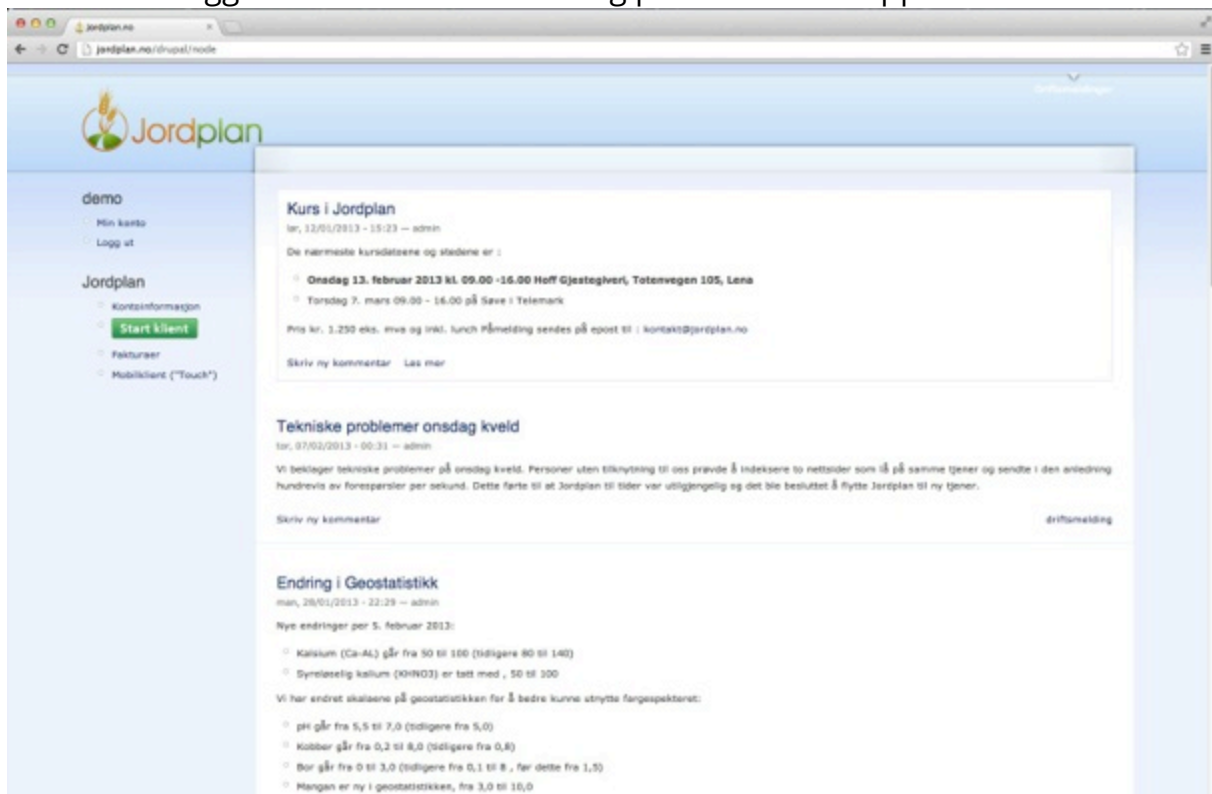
Jordplan.no

jordplan.no/drupal/node

Driftsmeldinger

Jordplan

demo

Min konto

Logg ut

Jordplan

Kontoinformasjon

Start klient

Fakturaer

Mobilklient ("Touch")

Kurs i Jordplan

lør, 12/01/2013 - 15:23 — admin

De nærmeste kursdatoene og stedene er :

Onsdag 13. februar 2013 kl. 09.00 -16.00 Hoff Gjestegiveri, Totenvegen 105, Lena

Torsdag 7. mars 09.00 - 16.00 på Søve i Telemark

Pris kr. 1.250 eks. mva og inkl. lunch Påmelding sendes på epost til : kontakt@jordplan.no

Skriv ny kommentar Les mer

Tekniske problemer onsdag kveld

tor, 07/02/2013 - 00:31 — admin

Vi beklager tekniske problemer på onsdag kveld. Personer uten tilknytning til oss prøvde å indeksere to nettsider som lå på samme tjener og sendte i den anledning hundrevis av forespørsler per sekund. Dette førte til at Jordplan til tider var utilgjengelig og det ble besluttet å flytte Jordplan til ny tjener.

Skriv ny kommentar

driftsmelding

Endring i Geostatistikk

man, 28/01/2013 - 22:29 — admin

Nye endringer per 5. februar 2013:

Kalsium (Ca-AL) går fra 50 til 100 (tidligere 80 til 140)

Syreløselig kalium (KHNO3) er tatt med , 50 til 100

Vi har endret skalaene på geostatistikken for å bedre kunne utnytte fargespekteret:

pH går fra 5,5 til 7,0 (tidligere fra 5,0)

Kobber går fra 0,2 til 8,0 (tidligere fra 0,8)

Bor går fra 0 til 3,0 (tidligere fra 0,1 til 8 , før dette fra 1,5)

Mangan er ny i geostatistikken, fra 3,0 til 10,0